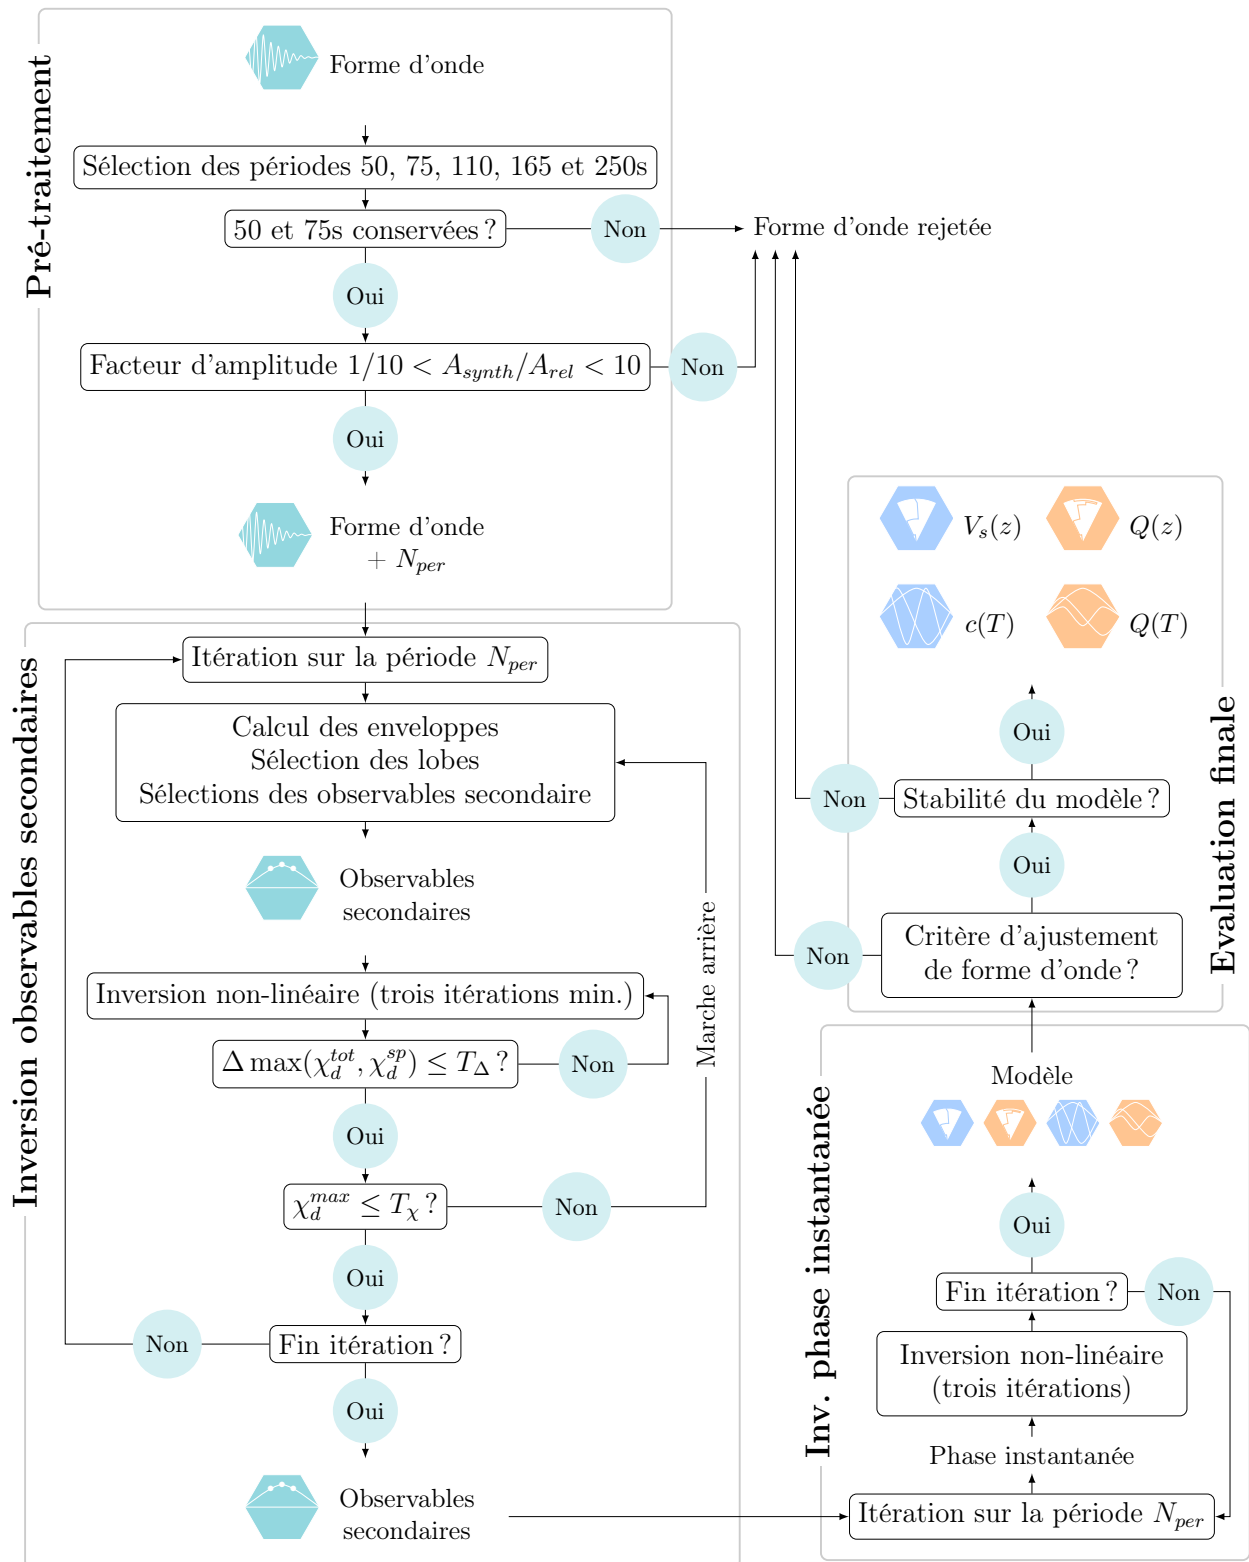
Pré-traitement

Forme d'onde

Sélection des périodes 50, 75, 110, 165 et 250s

50 et 75s conservées ?

Non

Forme d'onde rejetée

Oui

Facteur d'amplitude $1/10 < A_{synth}/A_{rel} < 10$

Non

Oui

Forme d'onde + $N_{per}$

Inversion observables secondaires

Itération sur la période $N_{per}$

Calcul des enveloppes
Sélection des lobes
Sélections des observables secondaire

Observables secondaires

Marche arrière

Inversion non-linéaire (trois itérations min.)

$\Delta \max(\chi_d^{tot}, \chi_d^{sp}) \leq T_\Delta$ ?

Non

Oui

$\chi_d^{max} \leq T_\chi$ ?

Non

Oui

Non

Fin itération ?

Oui

Observables secondaires

Evaluation finale

$V_s(z)$

$Q(z)$

$c(T)$

$Q(T)$

Oui

Non

Stabilité du modèle ?

Oui

Non

Critère d'ajustement de forme d'onde ?

Inv. phase instantanée

Modèle

Oui

Fin itération ?

Non

Inversion non-linéaire (trois itérations)

Phase instantanée

Itération sur la période $N_{per}$